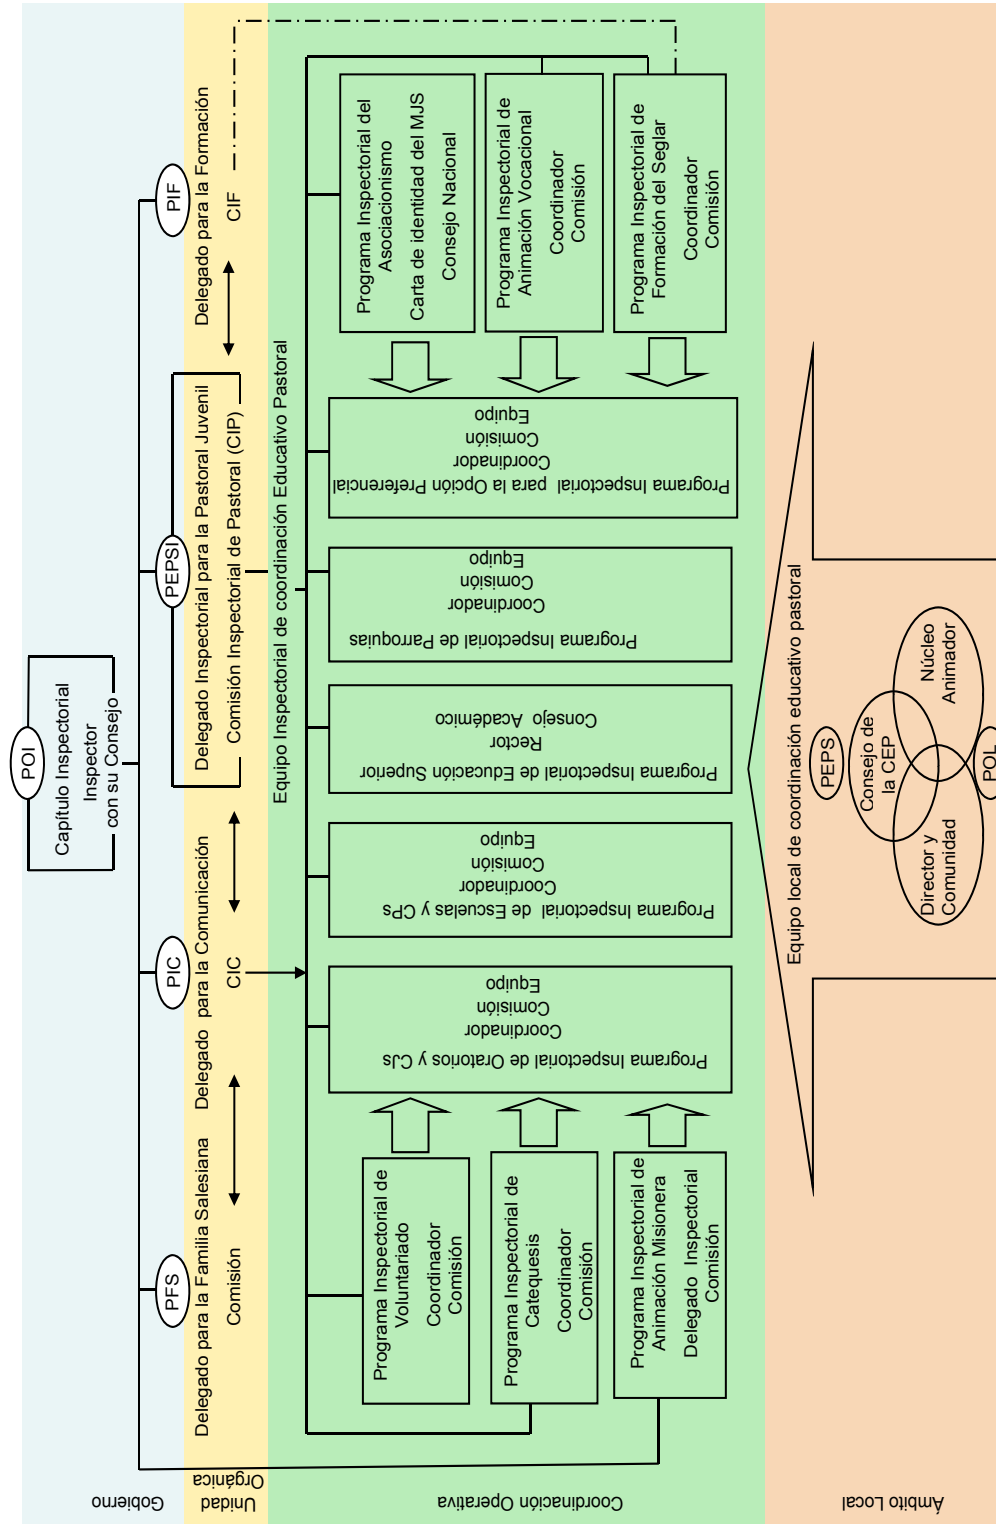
POI
Capítulo Inspectorial
Inspector con su Consejo

PIF
Delegado para la Formación
CIF

PEPSI
Delegado Inspectorial para la Pastoral Juvenil
Comisión Inspectorial de Pastoral (CIP)

PIC
Delegado para la Comunicación
CIC

PFS
Delegado para la Familia Salesiana
Comisión

Equipo Inspectorial de coordinación Educativo Pastoral

Programa Inspectorial del Asociacionismo
Carta de identidad del MJS
Consejo Nacional

Programa Inspectorial de Animación Vocacional
Coordinador
Comisión

Programa Inspectorial de Formación del Seglar
Coordinador
Comisión

Programa Inspectorial para la Opción Preferencial
Coordinador
Comisión
Equipo

Programa Inspectorial de Parroquias
Coordinador
Comisión
Equipo

Programa Inspectorial de Educación Superior
Rector
Consejo Académico

Programa Inspectorial de Escuelas y CPs
Coordinador
Comisión
Equipo

Programa Inspectorial de Oratorios y CJs
Coordinador
Comisión
Equipo

Programa Inspectorial de Voluntariado
Coordinador
Comisión

Programa Inspectorial de Catequesis
Coordinador
Comisión

Programa Inspectorial de Animación Misionera
Delegado Inspectorial
Comisión

Equipo local de coordinación educativo pastoral
PEPS
Núcleo Animador
Consejo de la CEP
Director y Comunidad
POL

Gobierno
Unidad Orgánica
Coordinación Operativa
Ámbito Local